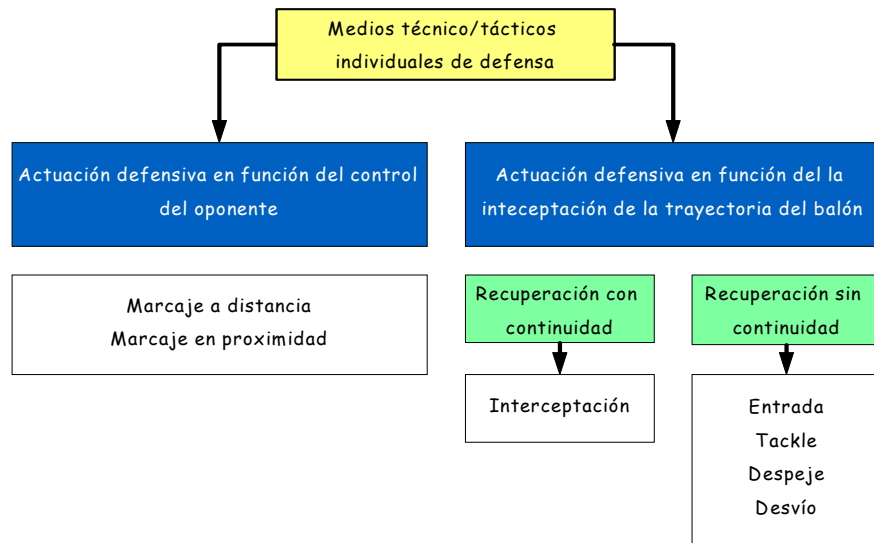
Medios técnico/tácticos individuales de defensa

Actuación defensiva en función del control del oponente

Actuación defensiva en función del la inteceptación de la trayectoria del balón

Marcaje a distancia
Marcaje en proximidad

Recuperación con continuidad

Recuperación sin continuidad

Interceptación

Entrada
Tackle
Despeje
Desvío